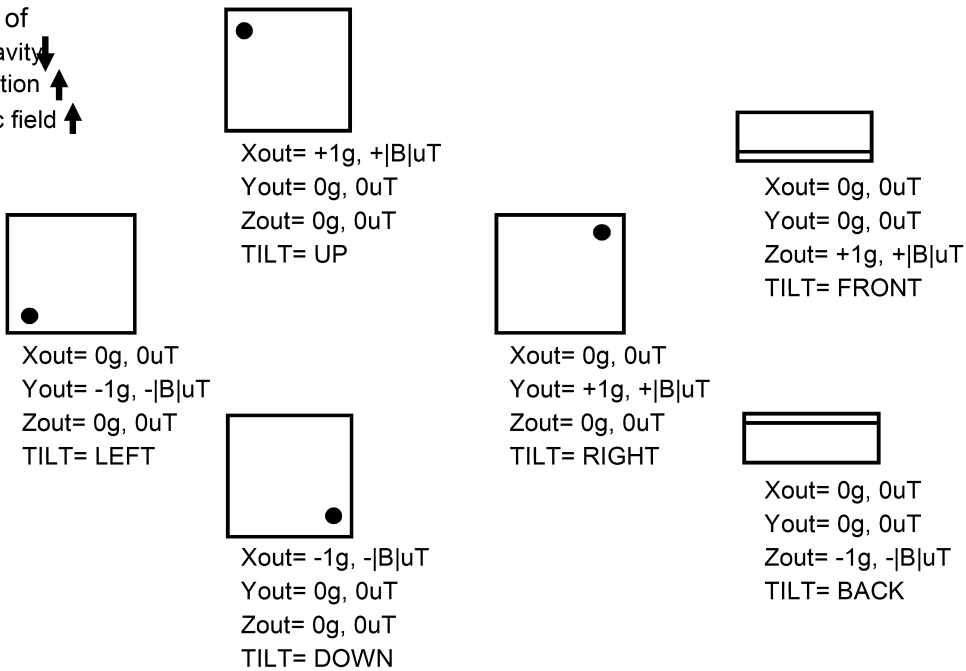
of
avity
tion
c field

Xout= +1g, +|B|uT
Yout= 0g, 0uT
Zout= 0g, 0uT
TILT= UP

Xout= 0g, 0uT
Yout= 0g, 0uT
Zout= +1g, +|B|uT
TILT= FRONT

Xout= 0g, 0uT
Yout= -1g, -|B|uT
Zout= 0g, 0uT
TILT= LEFT

Xout= 0g, 0uT
Yout= +1g, +|B|uT
Zout= 0g, 0uT
TILT= RIGHT

Xout= -1g, -|B|uT
Yout= 0g, 0uT
Zout= 0g, 0uT
TILT= DOWN

Xout= 0g, 0uT
Yout= 0g, 0uT
Zout= -1g, -|B|uT
TILT= BACK